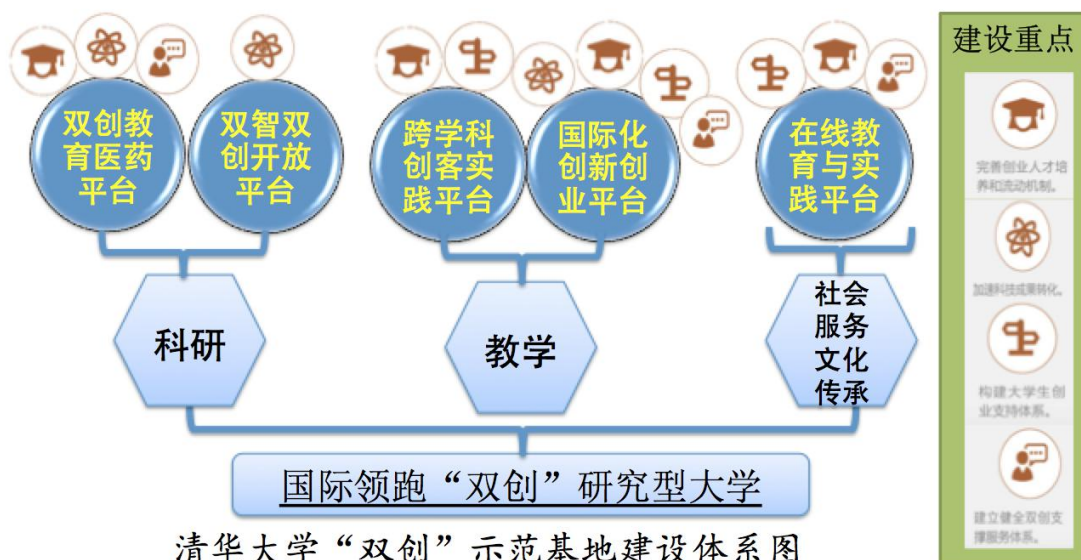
双创教育医药平台

双智双创开放平台

跨学科创客实践平台

国际化创新创业平台

在线教育与实践平台

科研

教学

社会服务文化传承

国际领跑“双创”研究型大学

清华大学“双创”示范基地建设体系图

建设重点

完善创业人才培养和流动机制。

加速科技成果转化。

构建大学生创业支持体系。

建立健全双创支撑服务体系。